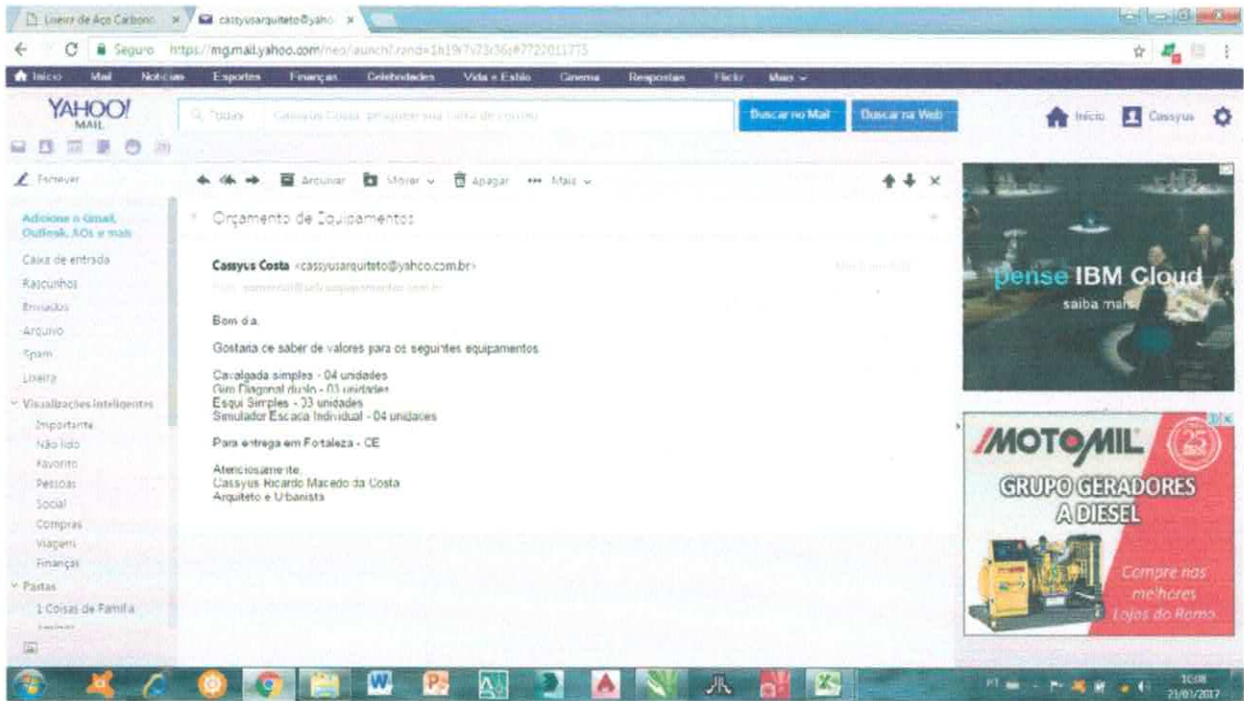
Lixeira de Aço Carbono ×
cassyusarquiteto@yahoo ×
Seguro https://mg.mail.yahoo.com/neo/launch?.rand=1h19r7v73r36s#7722011775

Início Mail Notícias Esportes Finanças Celebridades Vida e Estilo Cinema Respostas Flickr Mais

YAHOO! MAIL
Todas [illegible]
Buscar no Mail
Buscar na Web
Início Cassyus

Escrever
Adicione o Gmail, Outlook, AOL e mais
Caixa de entrada
Rascunhos
Enviados
Arquivo
Spam
Lixeira
Visualizações inteligentes
Importante
Não lido
Favorito
Pessoas
Social
Compras
Viagens
Finanças
Pastas
1 Coisas de Família

Arquivar Mover Apagar Mais

Orçamento de Equipamentos

Cassyus Costa <cassyusarquiteto@yahoo.com.br>
Para: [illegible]

Bom dia.

Gostaria de saber de valores para os seguintes equipamentos

Cavalgada simples - 04 unidades
Giro Diagonal duplo - 03 unidades
Esqui Simples - 03 unidades
Simulador Escada Individual - 04 unidades

Para entrega em Fortaleza - CE

Atenciosamente,
Cassyus Ricardo Macedo da Costa
Arquiteto e Urbanista

pense IBM Cloud
saiba mais

MOTOMIL 25
GRUPO GERADORES A DIESEL
Compre nas melhores Lojas do Ramo

10:08
21/01/2017